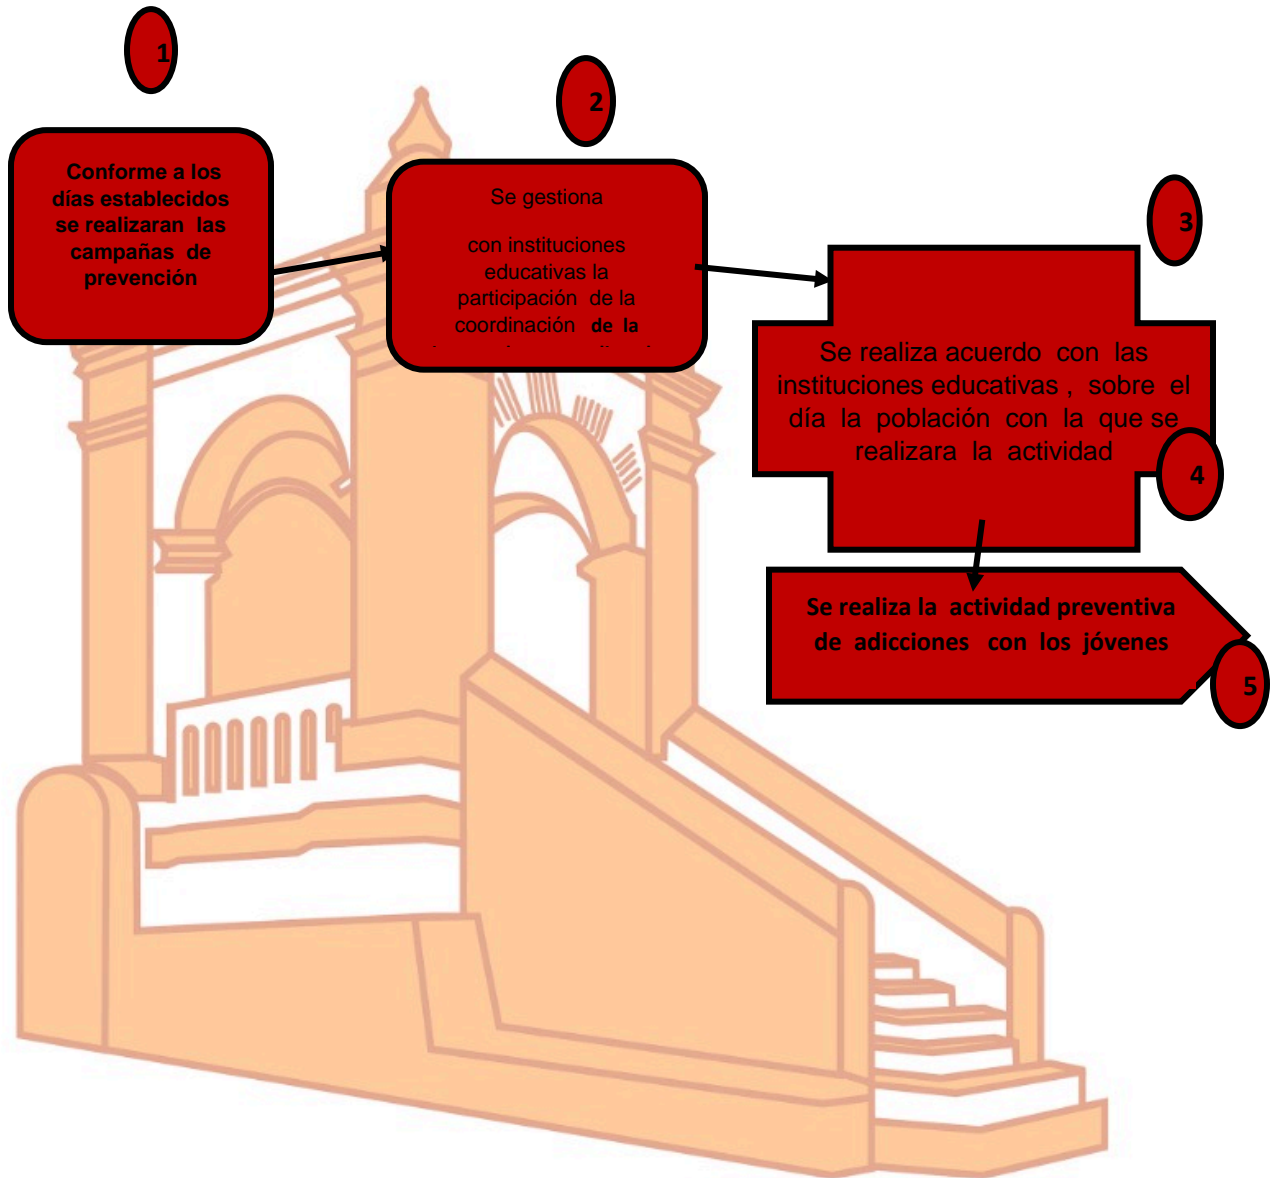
1

Conforme a los días establecidos se realizaran las campañas de prevención

2

Se gestiona

con instituciones educativas la participación de la coordinación de la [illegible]

3

Se realiza acuerdo con las instituciones educativas , sobre el día la población con la que se realizara la actividad

4

Se realiza la actividad preventiva de adicciones con los jóvenes

5